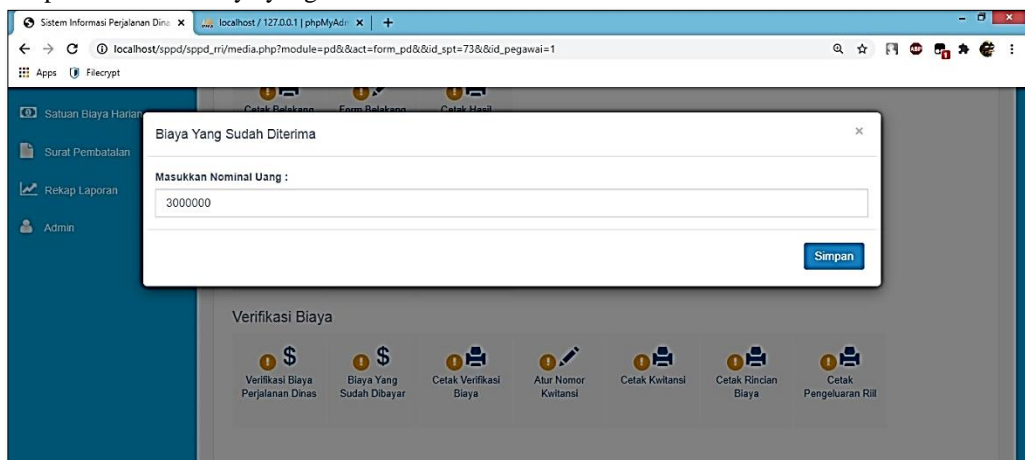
Sistem Informasi Perjalanan Dina ×
localhost / 127.0.0.1 | phpMyAdm ×
+
localhost/sppd/sppd_rri/media.php?module=pd&&act=form_pd&&id_spt=73&&id_pegawai=1
Apps
Filecrypt

Satuan Biaya Harian
Surat Pembatalan
Rekap Laporan
Admin

Cetak Belakang
Form Belakang
Cetak Hasil

Biaya Yang Sudah Diterima
×
Masukkan Nominal Uang :
3000000
Simpan

Verifikasi Biaya
Verifikasi Biaya Perjalanan Dinas
Biaya Yang Sudah Dibayar
Cetak Verifikasi Biaya
Atur Nomor Kwitansi
Cetak Kwitansi
Cetak Rincian Biaya
Cetak Pengeluaran Riil